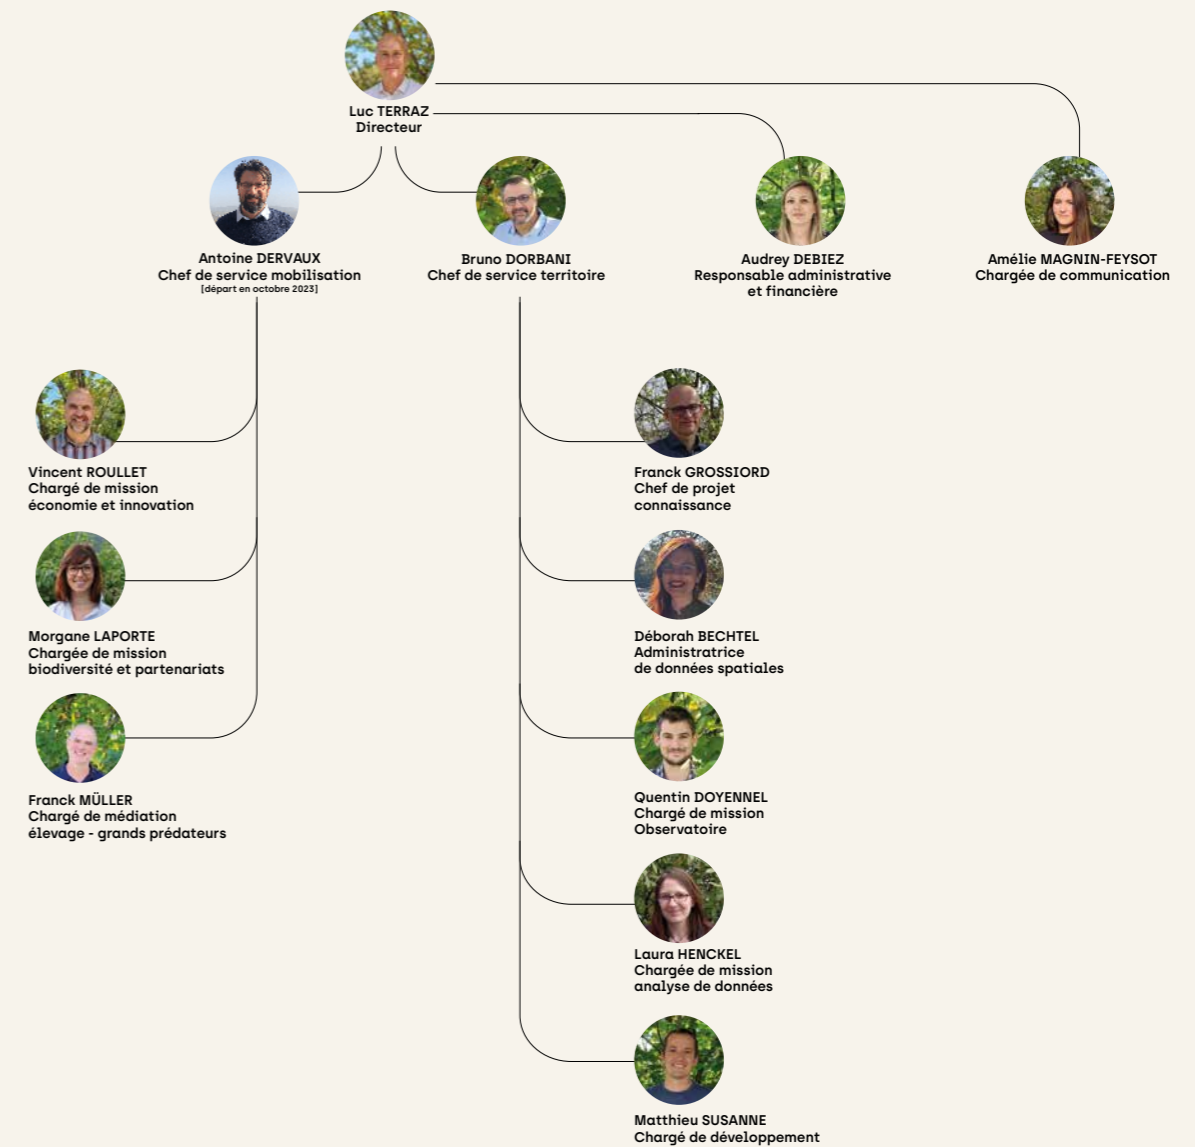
Luc TERRAZ
Directeur

Antoine DERVAUX
Chef de service mobilisation
[départ en octobre 2023]

Bruno DORBANI
Chef de service territoire

Audrey DEBIEZ
Responsable administrative et financière

Amélie MAGNIN-FEYSOT
Chargée de communication

Vincent ROULLET
Chargé de mission économie et innovation

Morgane LAPORTE
Chargée de mission biodiversité et partenariats

Franck MÜLLER
Chargé de médiation élevage - grands prédateurs

Franck GROSSIORD
Chef de projet connaissance

Déborah BECHTEL
Administratrice de données spatiales

Quentin DOYENNEL
Chargé de mission Observatoire

Laura HENCKEL
Chargée de mission analyse de données

Matthieu SUSANNE
Chargé de développement